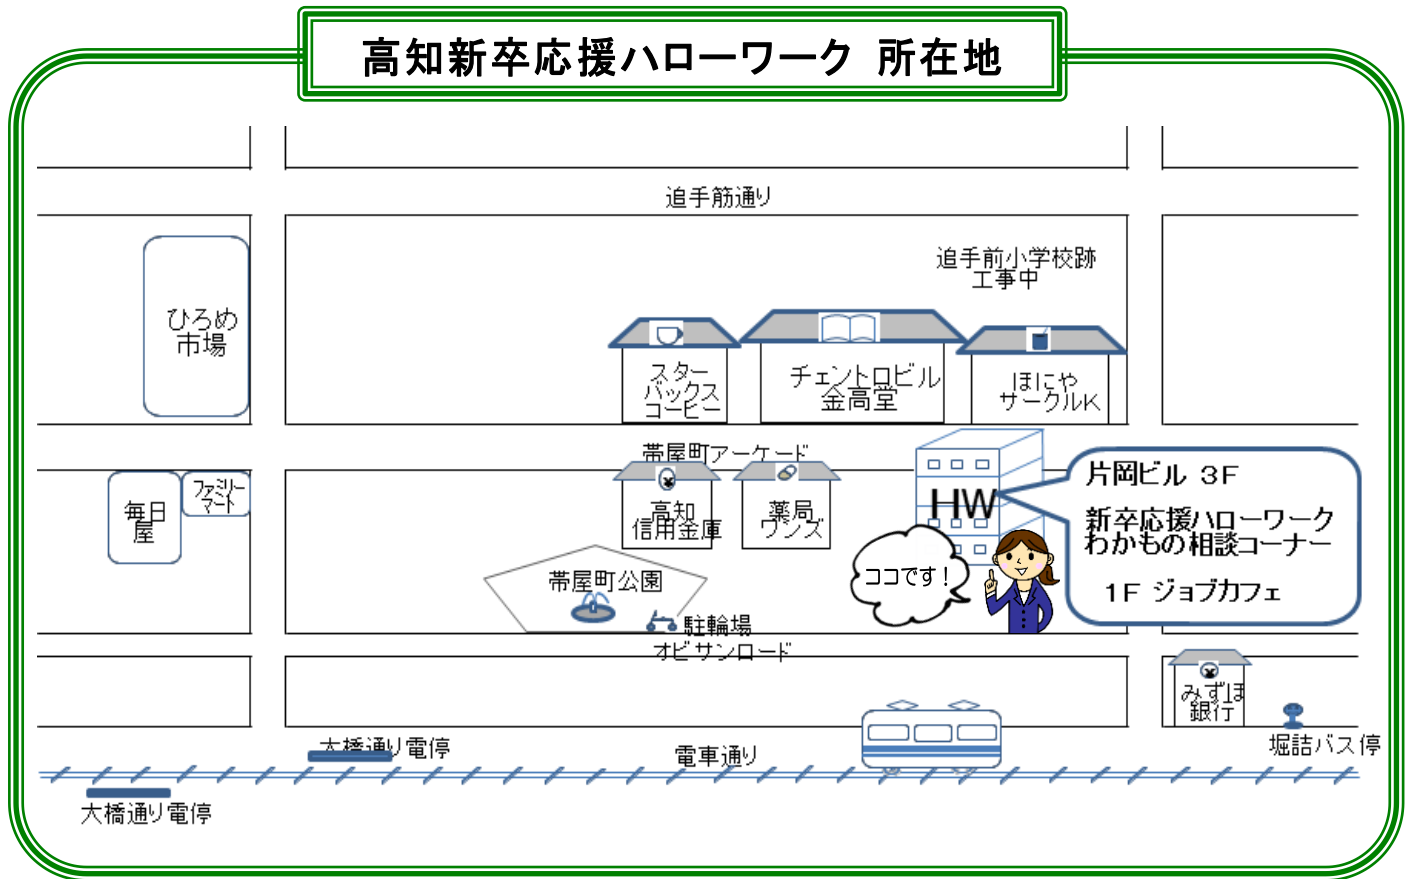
高知新卒応援ハローワーク 所在地

追手筋通り

追手前小学校跡
工事中

ひろめ
市場

スター
バックス
コーヒー

チェントロビル
金高堂

ほにや
サークルK

帯屋町アーケード

毎日
屋

ファミリー
マート

高知
信用金庫

薬局
ワンズ

HW

片岡ビル 3F

新卒応援ハローワーク
わかもの相談コーナー

1F ジョブカフェ

ココです！

帯屋町公園

駐輪場

オビサンロード

みずほ
銀行

大橋通り電停

電車通り

堀詰バス停

大橋通り電停